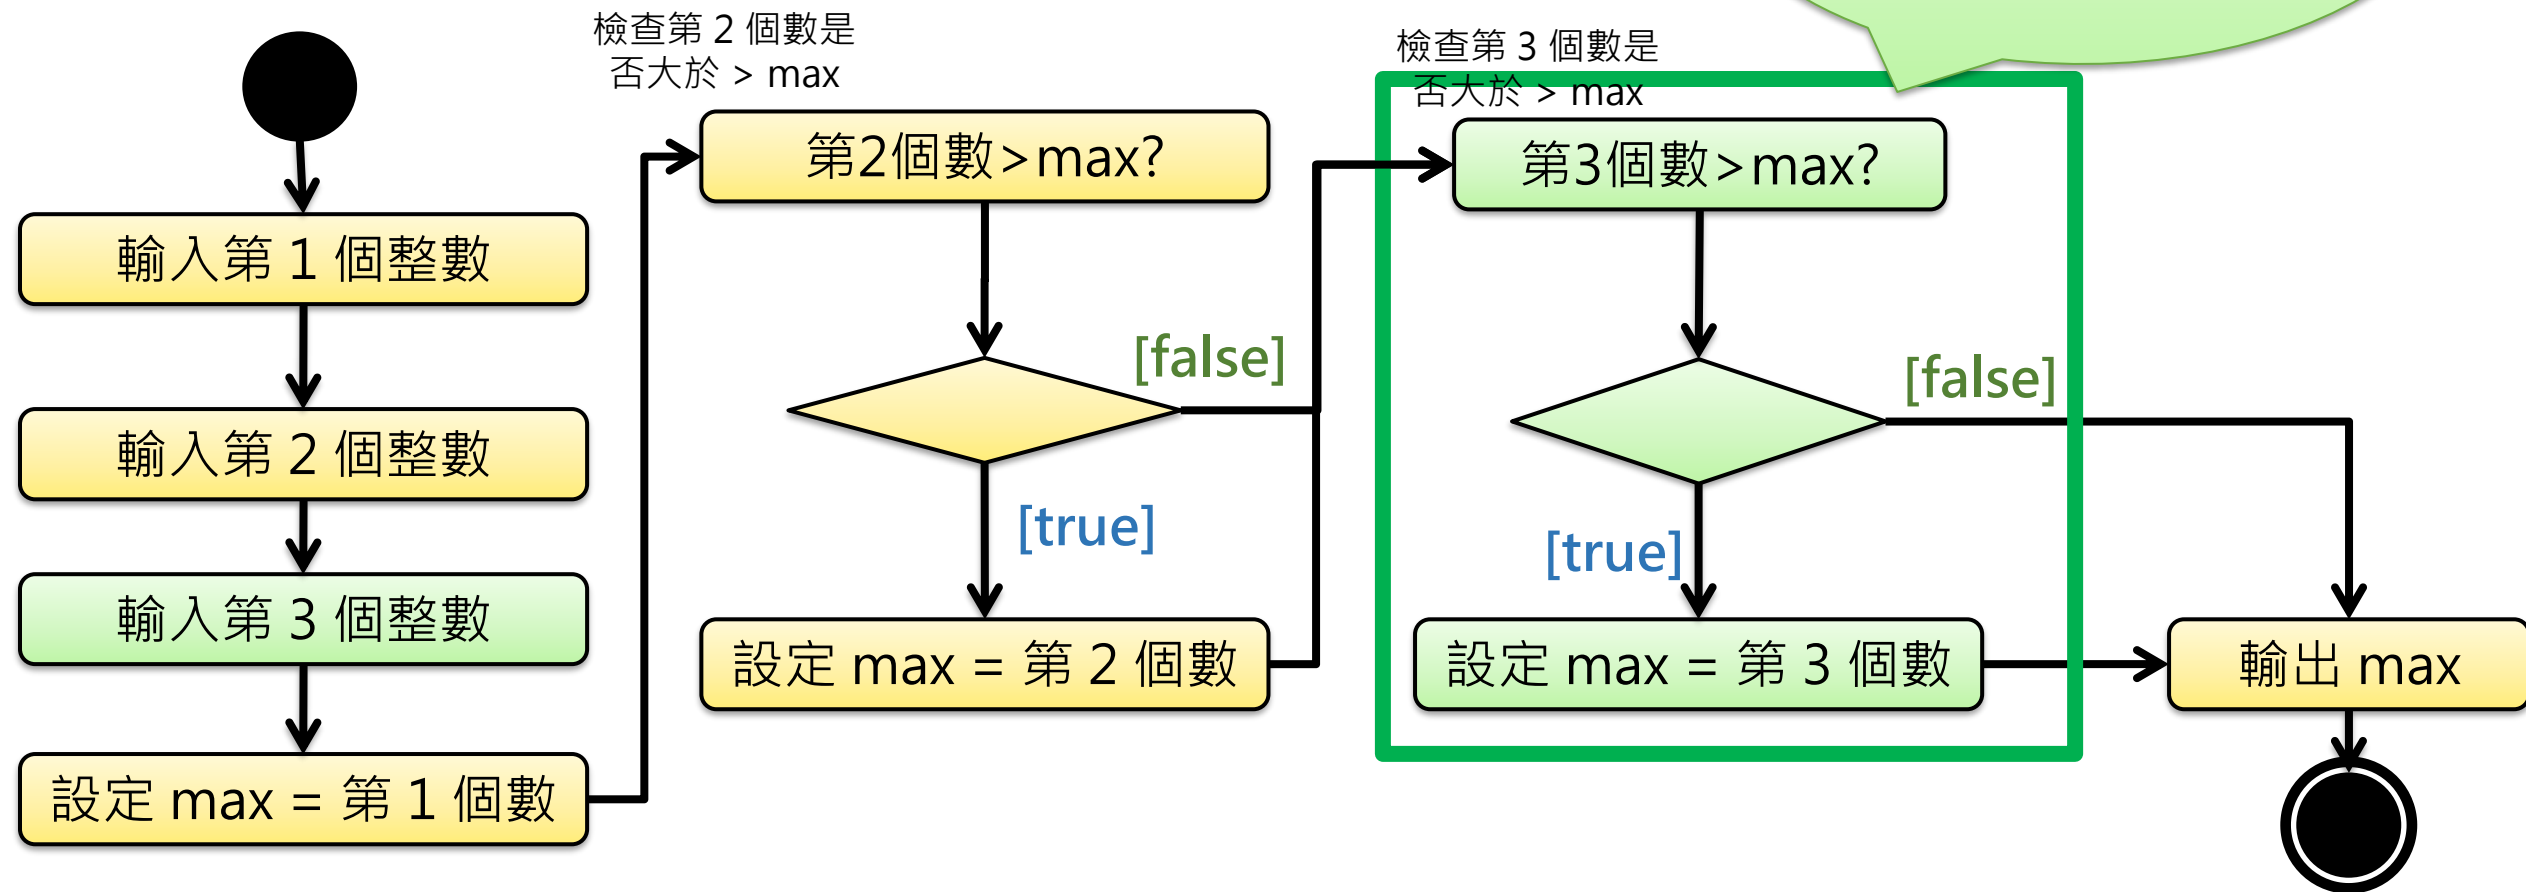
輸入第 1 個整數

輸入第 2 個整數

輸入第 3 個整數

設定 max = 第 1 個數

檢查第 2 個數是否大於 > max

第2個數>max?

[false]

[true]

設定 max = 第 2 個數

檢查第 3 個數是否大於 > max

第3個數>max?

[false]

[true]

設定 max = 第 3 個數

輸出 max